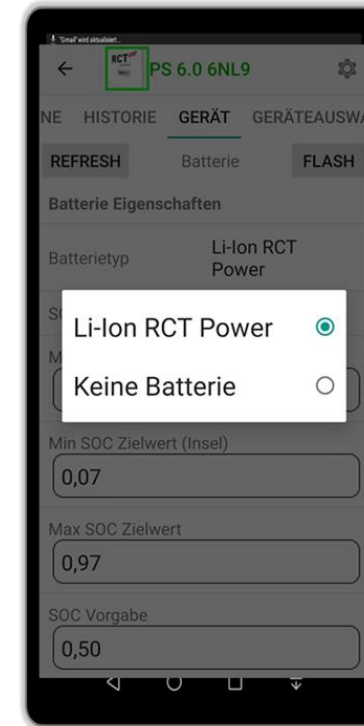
"Gmail" wird aktualisiert...

RCT

PS 6.0 6NL9

NE HISTORIE GERÄT GERÄTEAUSWA

REFRESH Batterie FLASH

Batterie Eigenschaften

Batterietyp Li-Ion RCT Power

Li-Ion RCT Power

Keine Batterie

Min SOC Zielwert (Insel)

0,07

Max SOC Zielwert

0,97

SOC Vorgabe

0,50